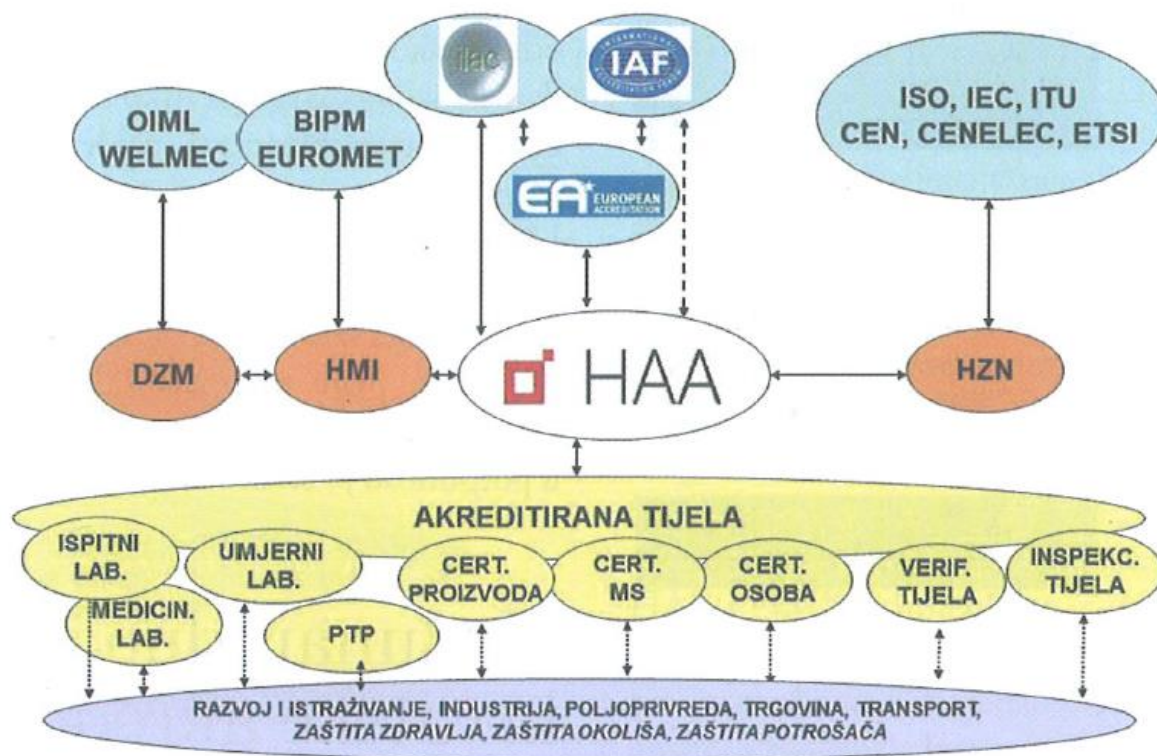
ilac

IAF

OIML
WELMEC

BIPM
EUROMET

EA EUROPEAN ACCREDITATION

ISO, IEC, ITU
CEN, CENELEC, ETSI

DZM

HMI

HAA

HZN

AKREDITIRANA TIJELA

ISPITNI LAB.

UMJERNI LAB.

MEDICIN. LAB.

PTP

CERT. PROIZVODA

CERT. MS

CERT. OSOBA

VERIF. TIJELA

INSPEKC. TIJELA

RAZVOJ I ISTRAŽIVANJE, INDUSTRIJA, POLJOPRIVREDA, TRGOVINA, TRANSPORT,
ZAŠTITA ZDRAVLJA, ZAŠTITA OKOLIŠA, ZAŠTITA POTROŠAČA